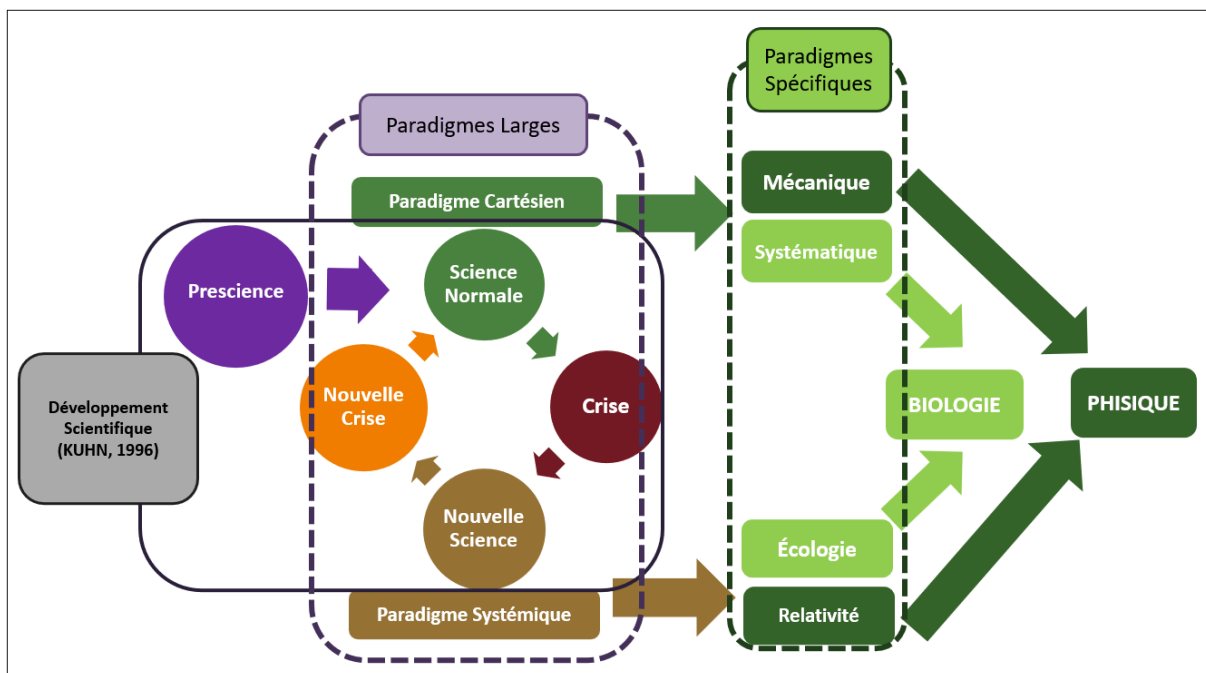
Paradigmes Spécifiques

Paradigmes Larges

Paradigme Cartésien

Mécanique

Systématique

Prescience

Science Normale

Développement Scientifique (KUHN, 1996)

Nouvelle Crise

Crise

BIOLOGIE

PHISIQUE

Nouvelle Science

Écologie

Paradigme Systémique

Relativité